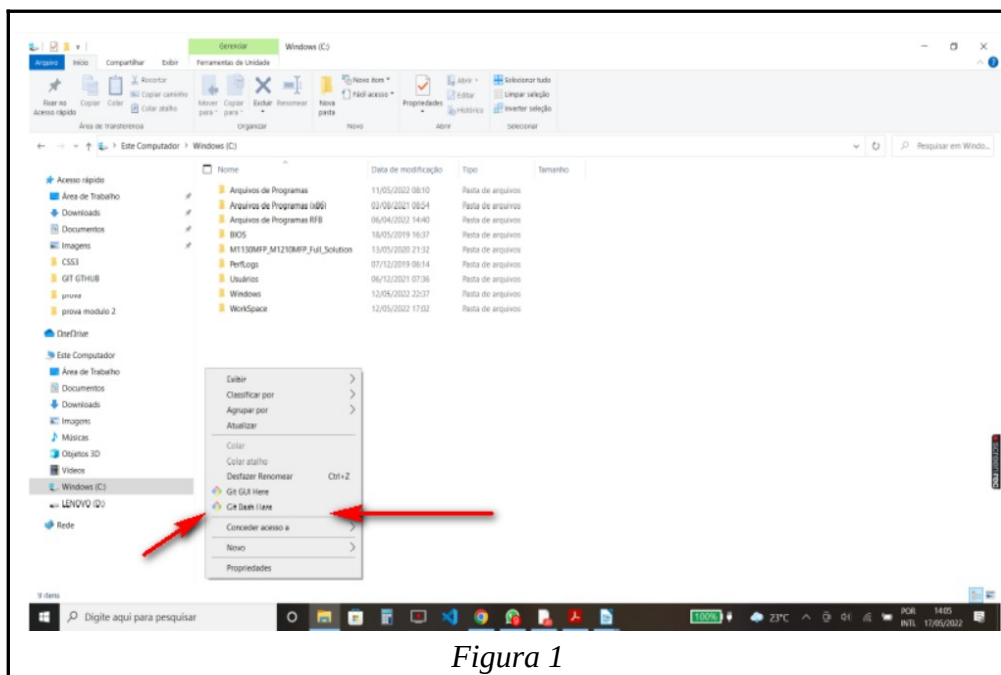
Gerenciar Windows (C:)

Arquivo Início Compartilhar Exibir Ferramentas de Unidade

Fixar no Acesso rápido Copiar Colar Recortar Copiar caminho Colar atalho Mover para Copiar para Excluir Renomear Nova pasta Novo item Fácil acesso Propriedades Abrir Editar Histórico Selecionar tudo Limpar seleção Inverter seleção

Área de transferência Organizar Novo Abrir Selecionar

Este Computador > Windows (C:)

Pesquisar em Windo...

Acesso rápido
Área de Trabalho
Downloads
Documentos
Imagens
CSS3
GIT GITHUB
prova
prova modulo 2
OneDrive
Este Computador
Área de Trabalho
Documentos
Downloads
Imagens
Músicas
Objetos 3D
Vídeos
Windows (C:)
LENOVO (D:)
Rede

| Nome | Data de modificação | Tipo | Tamanho |
|---|---|---|---|
| Arquivos de Programas | 11/05/2022 08:10 | Pasta de arquivos | |
| Arquivos de Programas (x86) | 03/08/2021 08:54 | Pasta de arquivos | |
| Arquivos de Programas RFB | 06/04/2022 14:40 | Pasta de arquivos | |
| BIOS | 18/05/2019 16:37 | Pasta de arquivos | |
| M1130MFP_M1210MFP_Full_Solution | 13/05/2020 21:32 | Pasta de arquivos | |
| PerfLogs | 07/12/2019 06:14 | Pasta de arquivos | |
| Usuários | 06/12/2021 07:36 | Pasta de arquivos | |
| Windows | 12/05/2022 22:37 | Pasta de arquivos | |
| WorkSpace | 12/05/2022 17:02 | Pasta de arquivos | |

Exibir
Classificar por
Agrupar por
Atualizar
Colar
Colar atalho
Desfazer Renomear Ctrl+Z
Git GUI Here
Git Bash Here
Conceder acesso a
Novo
Propriedades

9 itens

Digite aqui para pesquisar

100% 23°C POR INTL 14:05 17/05/2022

Figura 1